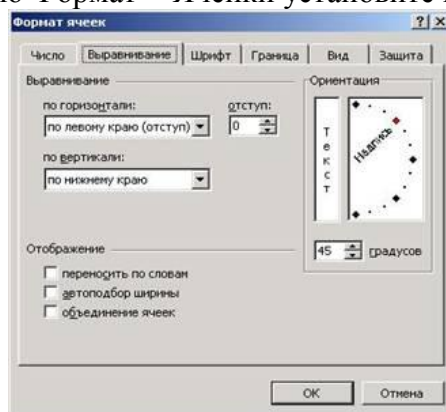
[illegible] Формат – Ячейки установите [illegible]

Формат ячеек

?| x

Число | Выравнивание | Шрифт | Граница | Вид | Защита

Выравнивание

по горизонтали:

по левому краю (отступ)

отступ:

0

по вертикали:

по нижнему краю

Ориентация

Текст

Надпись

45 градусов

Отображение

переносить по словам

автоподбор ширины

объединение ячеек

ОК

Отмена